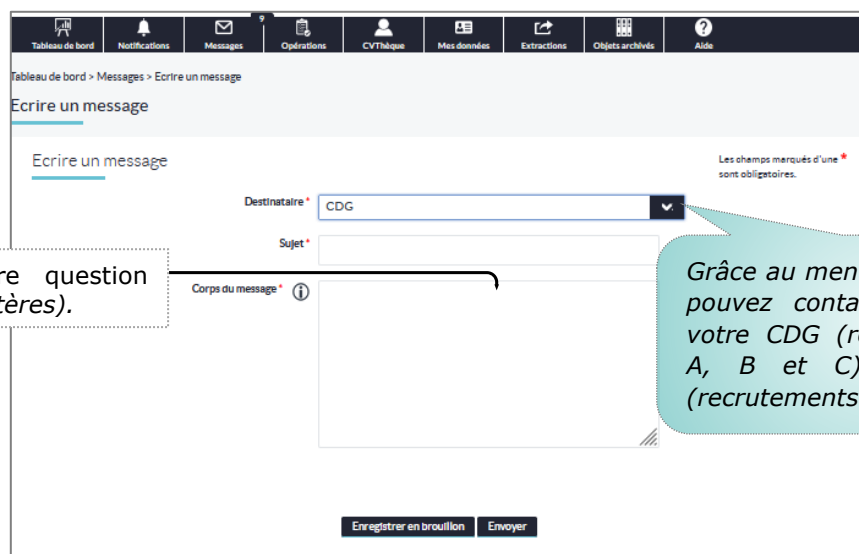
Tableau de bord Notifications 9 Messages Opérations CVThèque Mes données Extractions Objets archivés Aide

Tableau de bord > Messages > Ecrire un message

Ecrire un message

Ecrire un message

Les champs marqués d'une * sont obligatoires.

Destinataire * CDG

Sujet *

Corps du message *

re question tères).

Grâce au men pouvez conta votre CDG (r A, B et C) (recrutements

Enregistrer en brouillon Envoyer